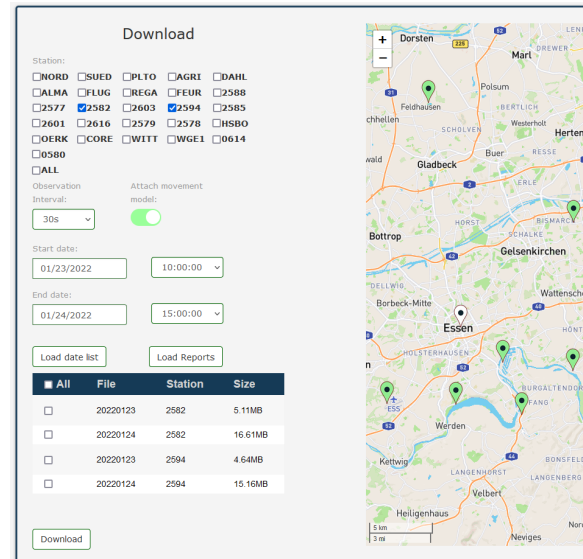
Download

Station:

NORD SUED PLTO AGRI DAHL
ALMA FLUG REGA FEUR 2588
2577 2582 2603 2594 2585
2601 2616 2579 2578 HSBO
OERK CORE WITT WGE1 0614
0580
ALL

Observation Interval:
30s

Attach movement model:

Start date:
01/23/2022
10:00:00

End date:
01/24/2022
15:00:00

Load date list
Load Reports

| All | File | Station | Size |
|---|---|---|---|
| | 20220123 | 2582 | 5.11MB |
| | 20220124 | 2582 | 16.61MB |
| | 20220123 | 2594 | 4.64MB |
| | 20220124 | 2594 | 15.16MB |

Download

+
−
Dorsten
225
Marl
DREWER
Polsum
Feldhausen
BERTLICH
chhellen
SCHOLVEN
Westerholt
Herten
Buer
RESSE
wald
Gladbeck
2
ERLE
HORST
BISMARCK
Bottrop
SCHALKE
Gelsenkirchen
42
Borbeck-Mitte
Wattensche
Essen
HOLSTERHAUSEN
n
BURGALTENDOR
E55
FANG
52
Werden
Kettwig
44
LANGENHORST
BONSFELD
LANGENBERG
Velbert
Heiligenhaus
5 km
3 mi
Neviges
Nor